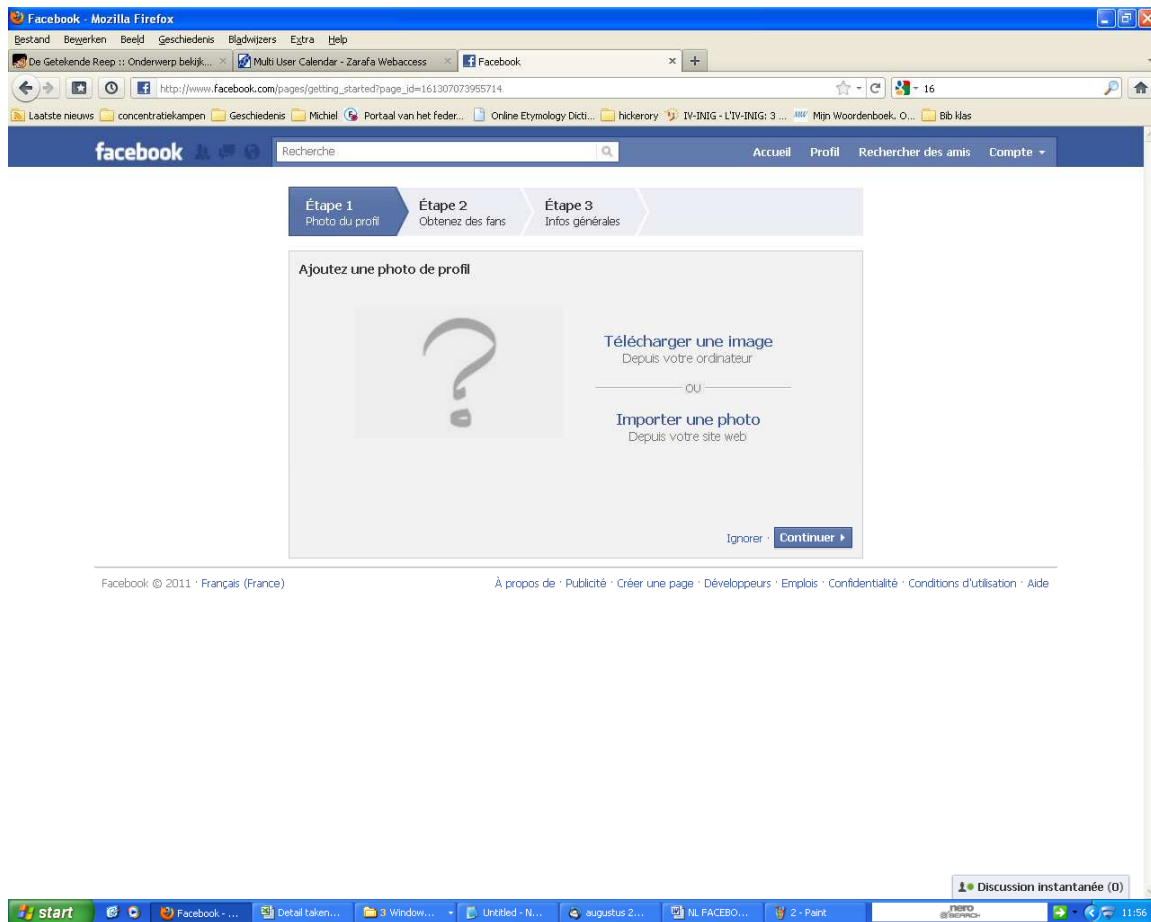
Facebook - Mozilla Firefox

Bestand Bewerken Beeld Geschiedenis Bladwijzers Extra Help

De Getekende Reep :: Onderwerp bekijk... × Multi User Calendar - Zarafa Webaccess × Facebook × +

http://www.facebook.com/pages/getting_started?page_id=161307073955714

16

Laatste nieuws concentratiekampen Geschiedenis Michiel Portaal van het feder... Online Etymology Dicti... hickerory IV-INIG - L'IV-INIG: 3 ... Mijn Woordenboek. O... Bib klas

facebook

Recherche

Accueil Profil Rechercher des amis Compte

Étape 1
Photo du profil

Étape 2
Obtenez des fans

Étape 3
Infos générales

Ajoutez une photo de profil

Télécharger une image
Depuis votre ordinateur

OU

Importer une photo
Depuis votre site web

Ignorer · Continuer

Facebook © 2011 · Français (France)

À propos de · Publicité · Créer une page · Développeurs · Emplois · Confidentialité · Conditions d'utilisation · Aide

Discussion instantanée (0)

start Facebook - ... Detail taken... 3 Window... Untitled - N... augustus 2... NL FACEBO... 2 - Paint nero SEARCH 11:56